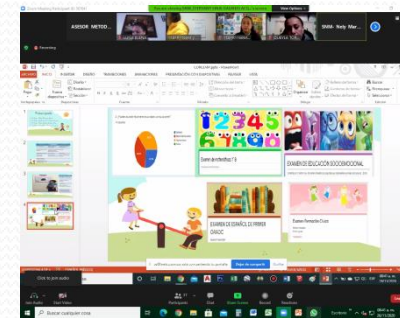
ASESOR METOD...

SNMA- Nely Mar...

Recording

ARCHIVO INICIO INSERTAR DISEÑO TRANSICIONES ANIMACIONES PRESENTACIÓN CON DIAPOSITIVAS REVISAR VISTA

Examen de Matemáticas 1° B

EXAMEN DE EDUCACIÓN SOCIOEMOCIONAL

EXAMEN DE ESPAÑOL DE PRIMER GRADO

Examen Formación Cívica

Ocultar

Buscar cualquier cosa